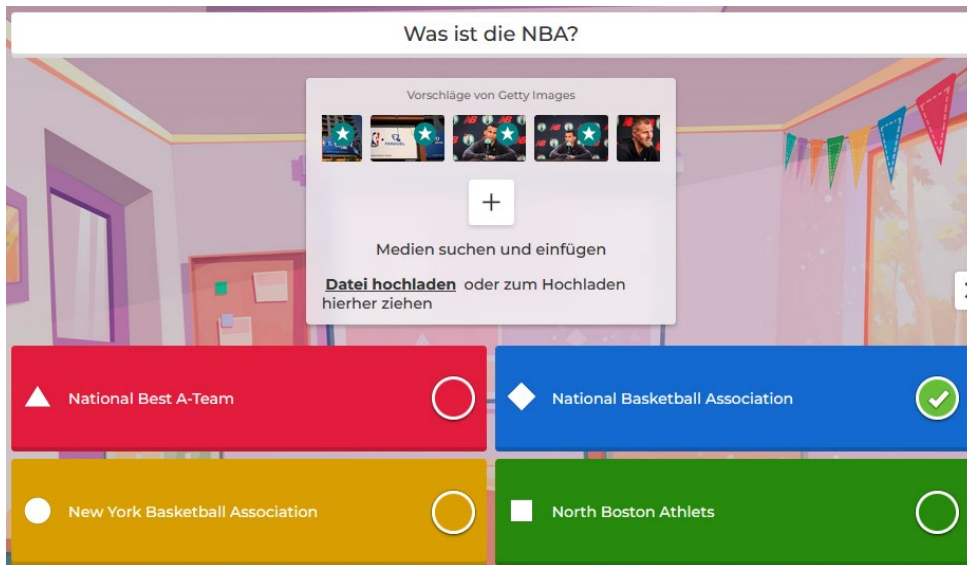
Was ist die NBA?

Vorschläge von Getty Images

+

Medien suchen und einfügen

Datei hochladen oder zum Hochladen hierher ziehen

National Best A-Team

National Basketball Association

New York Basketball Association

North Boston Athlets